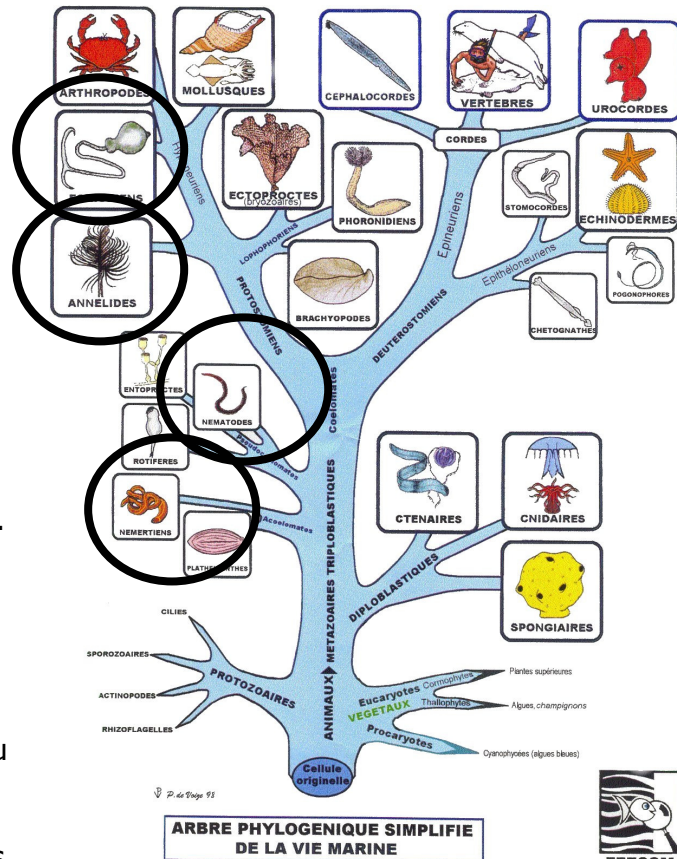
ARTHROPODES
MOLLUSQUES
CEPHALOCORDES
VERTEBRES
UROCORDES
CORDES
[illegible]IENS
Hyponeuriens
ECTOPROCTES
(bryozoaires)
PHORONIDIENS
STOMOCORDES
ECHINODERMES
Epineuriens
Epithéloneuriens
LOPHOPHORIENS
ANNELIDES
PROTOSTOMIENS
BRACHYOPODES
DEUTEROSTOMIENS
POGONOPHORES
CHETOGNATHES
ENTOPROCTES
NEMATODES
Coelomates
ROTIFERES
Pseudocoelomates
CTENAIRES
CNIDAIRES
METAZOAIRES TRIPLOBLASTIQUES
Acoelomates
NEMERTIENS
PLATHELMINTHES
DIPLOBLASTIQUES
SPONGIAIRES
CILIES
SPOROZOAIRES
PROTOZOAIRES
ACTINOPODES
RHIZOFLAGELLES
ANIMAUX
Eucaryotes
Cormophytes
Plantes supérieures
VEGETAUX
Thallophytes
Algues, champignons
Procaryotes
Cyanophycées (algues bleues)
Cellule originelle
P. de Voije 98
ARBRE PHYLOGENIQUE SIMPLIFIE
DE LA VIE MARINE